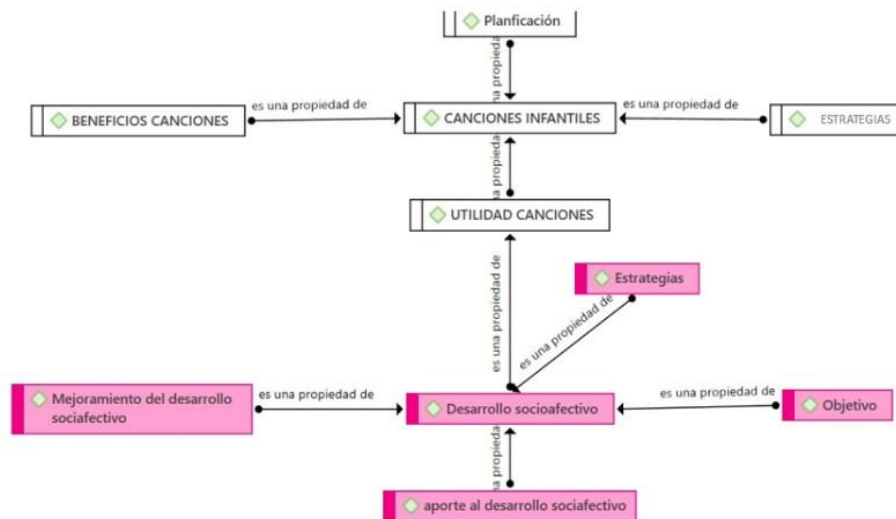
Planficación

una propieda

BENEFICIOS CANCIONES

es una propiedad de

CANCIONES INFANTILES

es una propiedad de

ESTRATEGIAS

a propieda

UTILIDAD CANCIONES

es una propiedad de

Estrategias

es una propiedad de

Mejoramiento del desarrollo sociafectivo

es una propiedad de

Desarrollo socioafectivo

es una propiedad de

Objetivo

a propieda

aporte al desarrollo sociafectivo